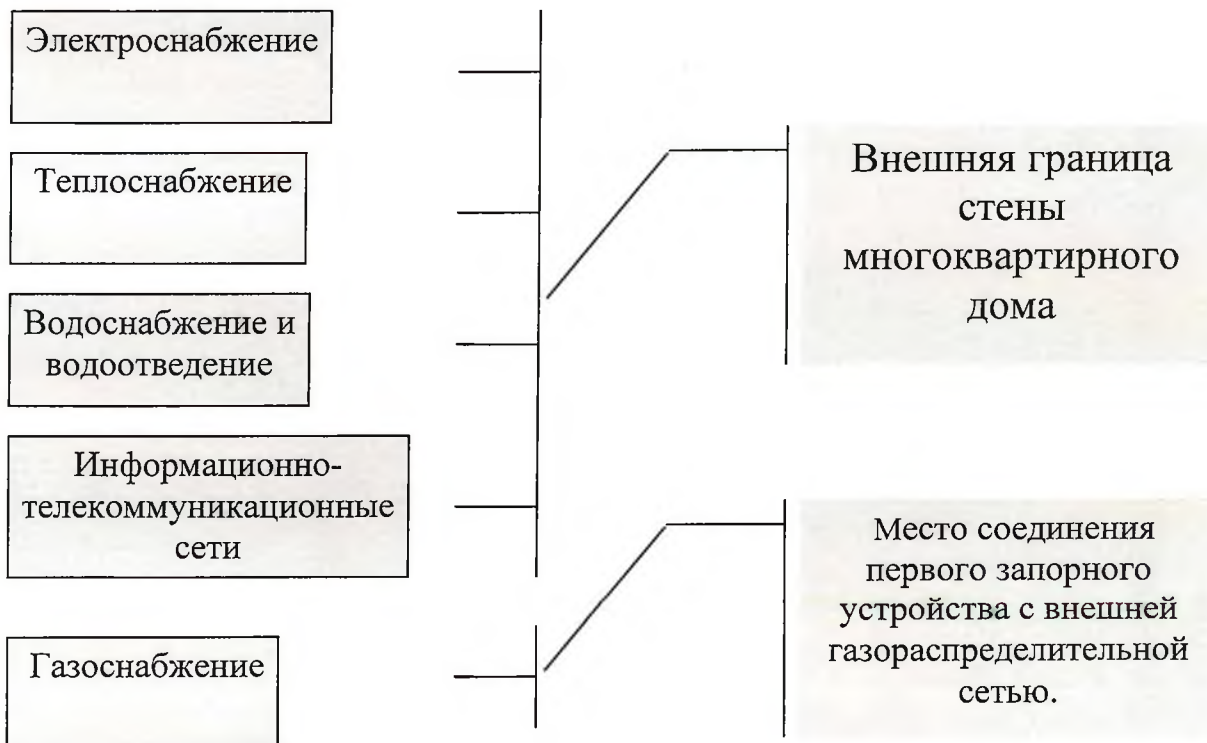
Электроснабжение

Теплоснабжение

Водоснабжение и водоотведение

Информационно-телекоммуникационные сети

Газоснабжение

Внешняя граница стены многоквартирного дома

Место соединения первого запорного устройства с внешней газораспределительной сетью.